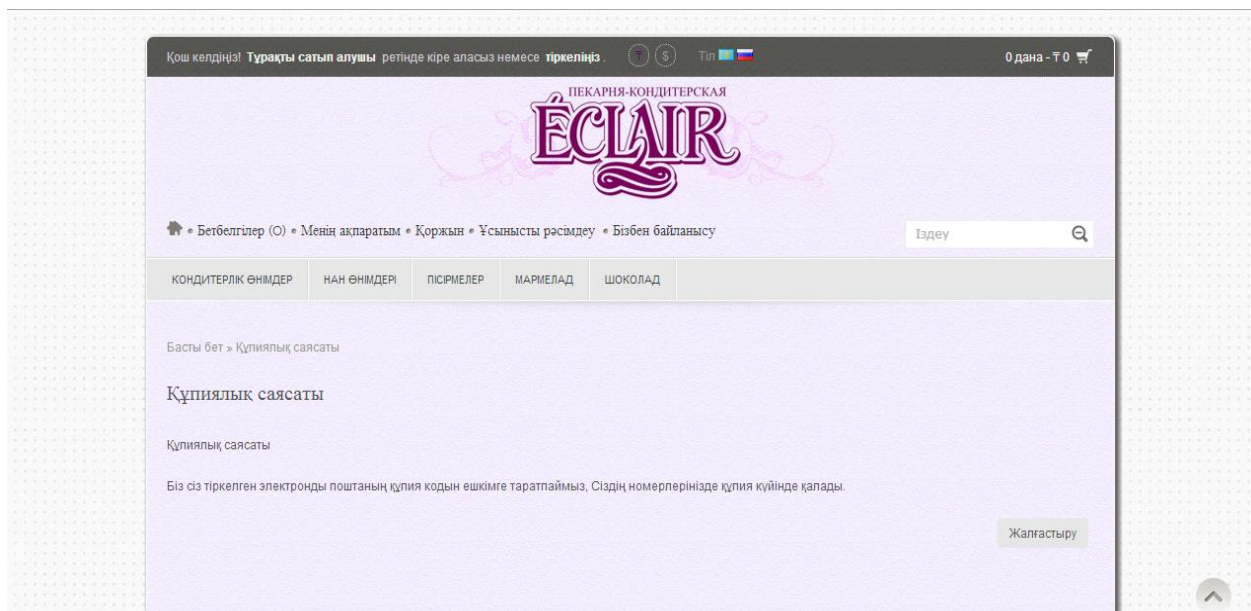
Қош келдіңіз! Тұрақты сатып алушы ретінде кіре аласыз немесе тіркеліңіз . ₸ $ Тіл

0 дана - ₸ 0

ПЕКАРНЯ-КОНДИТЕРСКАЯ
ÉCLAIR

• Бетбелгілер (0) • Менің ақпаратым • Қоржын • Ұсынысты рәсімдеу • Бізбен байланысу

Іздеу

КОНДИТЕРЛІК ӨНІМДЕР | НАН ӨНІМДЕРІ | ПІСІРМЕЛЕР | МАРМЕЛАД | ШОКОЛАД

Басты бет » Құпиялық саясаты

Құпиялық саясаты

Құпиялық саясаты

Біз сіз тіркелген электронды поштаның құпия кодын ешкімге таратпаймыз, Сіздің номерлеріңізде құпия күйінде қалады.

Жалғастыру